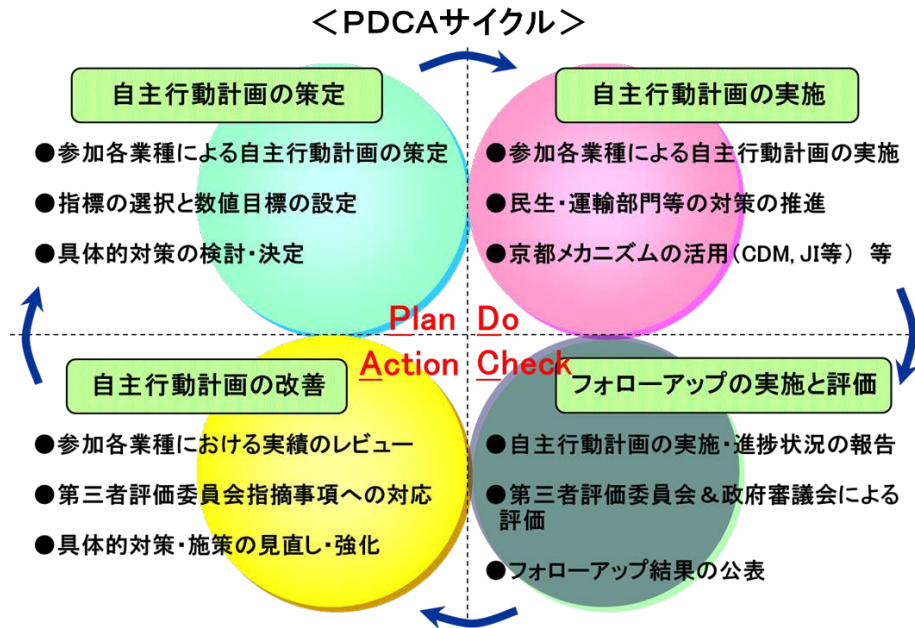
＜PDCAサイクル＞

自主行動計画の策定

●参加各業種による自主行動計画の策定

●指標の選択と数値目標の設定

●具体的対策の検討・決定

自主行動計画の実施

●参加各業種による自主行動計画の実施

●民生・運輸部門等の対策の推進

●京都メカニズムの活用（CDM, JI等） 等

Plan Do

Action Check

自主行動計画の改善

●参加各業種における実績のレビュー

●第三者評価委員会指摘事項への対応

●具体的対策・施策の見直し・強化

フォローアップの実施と評価

●自主行動計画の実施・進捗状況の報告

●第三者評価委員会＆政府審議会による評価

●フォローアップ結果の公表